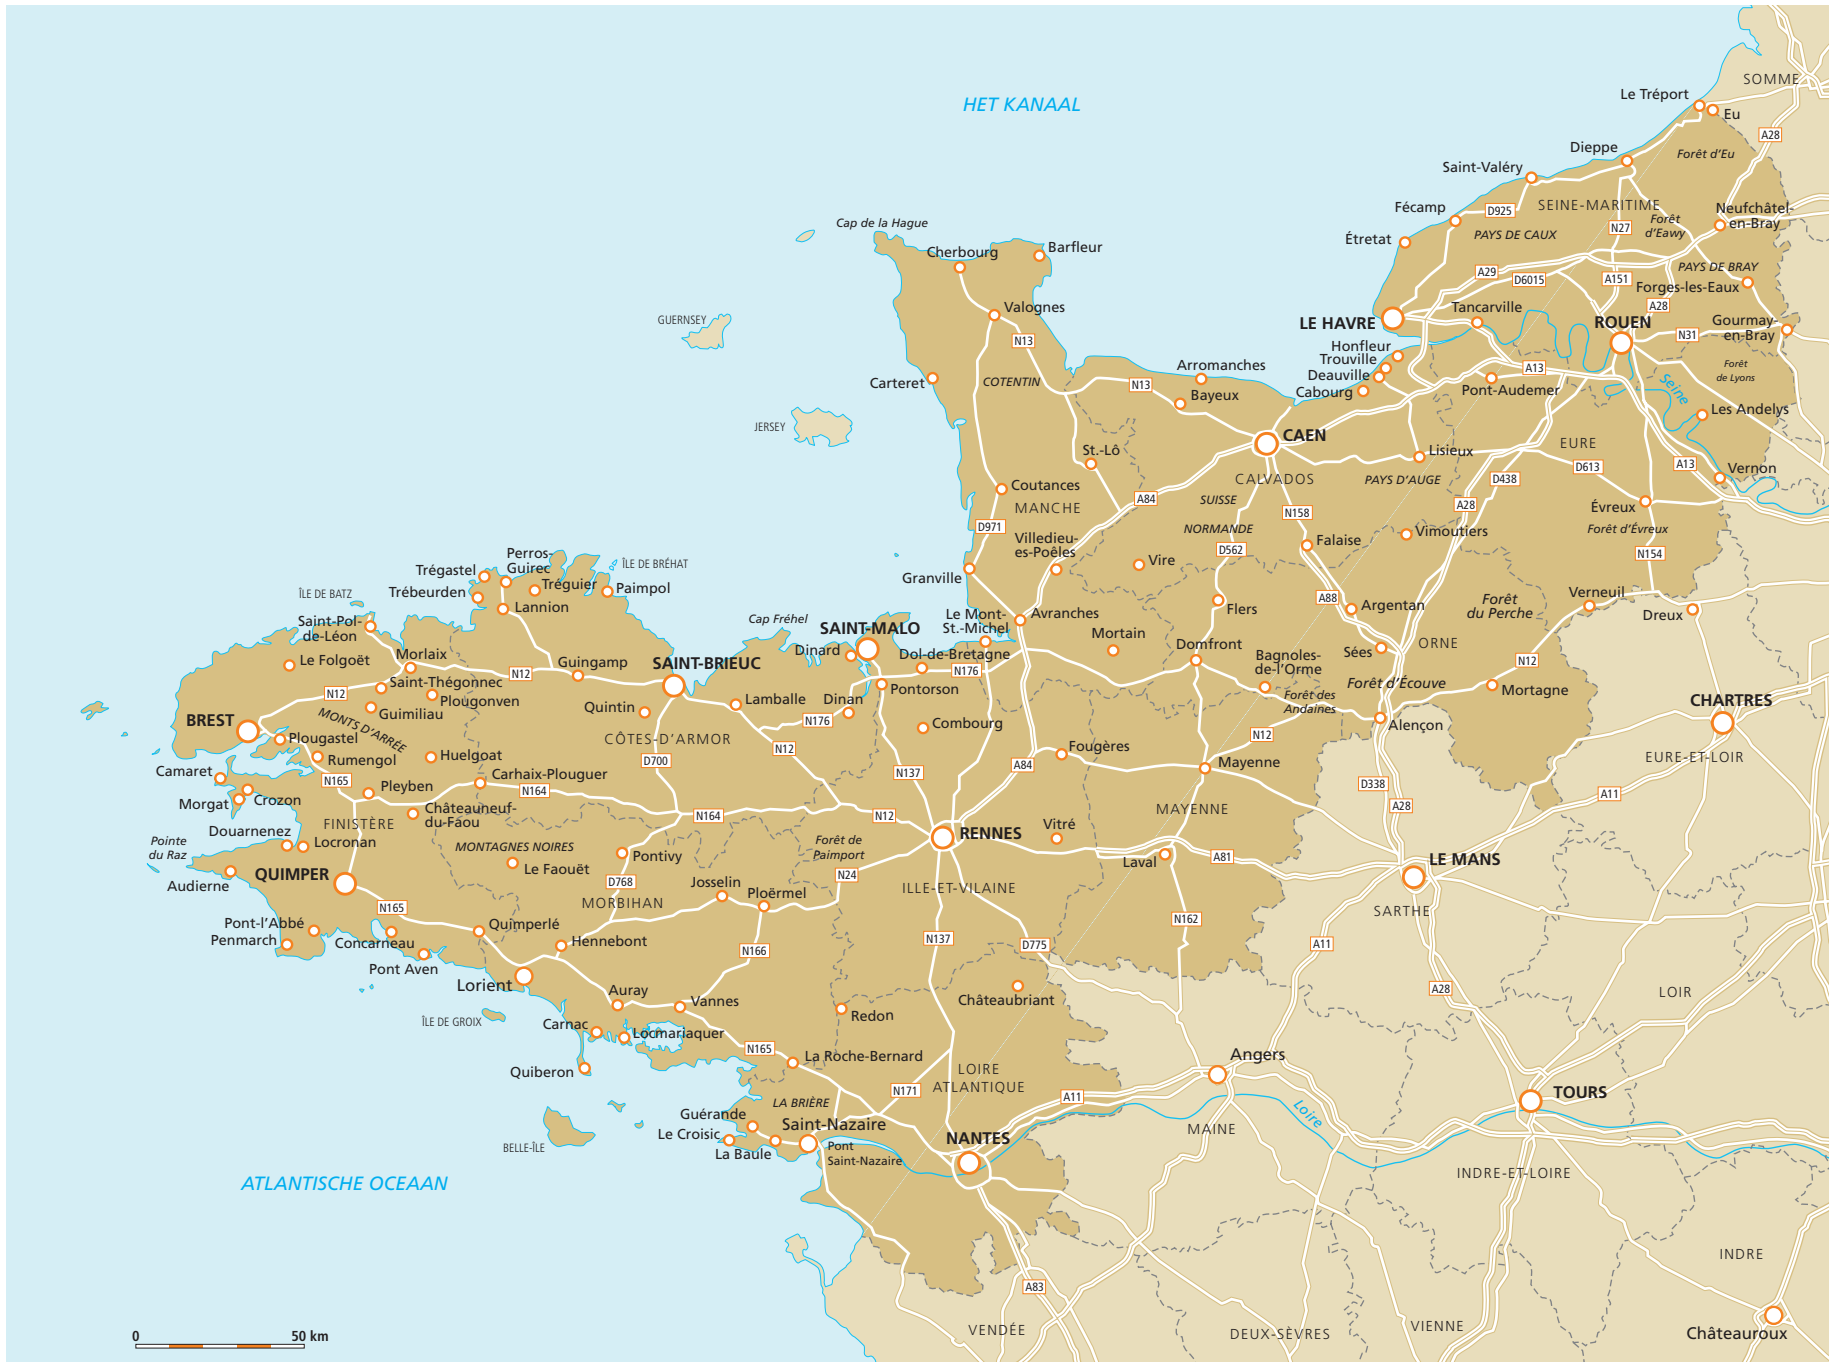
HET KANAAL

SOMME
Le Tréport
Eu
A28
Dieppe
Forêt d'Eu
Saint-Valéry
Fécamp
D925
SEINE-MARITIME
Forêt d'Eawy
Neufchâtel-en-Bray
Étretat
PAYS DE CAUX
N27
Cap de la Hague
Cherbourg
Barfleur
A29
D6015
A151
PAYS DE BRAY
Forges-les-Eaux
Valognes
Tancarville
A28
GUERNSEY
LE HAVRE
ROUEN
Gournay-en-Bray
N13
Honfleur
N31
Trouville
Arromanches
Deauville
A13
Forêt de Lyons
Carteret
COTENTIN
N13
Cabourg
Pont-Audemer
Bayeux
Seine
JERSEY
Les Andelys
CAEN
St.-Lô
EURE
Lisieux
CALVADOS
A13
Vernon
D613
PAYS D'AUGE
D438
Coutances
A84
SUISSE
MANCHE
N158
Évreux
A28
D971
NORMANDE
Forêt d'Évreux
Villedieu-es-Poêles
Falaise
Vimoutiers
D562
N154
ÎLE DE BRÉHAT
Perros-Guirec
Vire
Trégastel
Tréguier
Paimpol
Granville
A88
Forêt du Perche
Verneuil
ÎLE DE BATZ
Trébeurden
Flers
Argentan
Dreux
Lannion
Le Mont-St.-Michel
Avranches
Saint-Pol-de-Léon
Cap Fréhel
SAINT-MALO
Mortain
Domfront
Sées
ORNE
Dinard
Dol-de-Bretagne
Bagnoles-de-l'Orme
Le Folgoët
Morlaix
Guingamp
SAINT-BRIEUC
N176
N12
Forêt d'Écouve
N12
Mortagne
N12
Saint-Thégonnec
Pontorson
Forêt des Andaines
CHARTRES
BREST
Plougonven
Lamballe
Dinan
Quintin
MONTS D'ARRÉE
Guimiliau
N176
Alençon
Plougastel
Combourg
CÔTES-D'ARMOR
Rumengol
Huelgoat
N12
N12
EURE-ET-LOIR
Camaret
Fougères
Carhaix-Plouguer
D700
N137
A84
Mayenne
Morgat
Crozon
N165
Pleyben
N164
D338
A11
Douarnenez
Châteauneuf-du-Faou
FINISTÈRE
N164
N12
MAYENNE
A28
Pointe du Raz
Locronan
Vitré
Forêt de Paimpont
RENNES
MONTAGNES NOIRES
Pontivy
LE MANS
Audierne
QUIMPER
Le Faouët
Laval
A81
N24
D768
Josselin
ILLE-ET-VILAINE
MORBIHAN
Ploërmel
SARTHE
Pont-l'Abbé
N165
Penmarch
Quimperlé
N162
Concarneau
Hennebont
N137
D775
A11
N166
Pont Aven
Lorient
Châteaubriant
LOIR
Auray
ÎLE DE GROIX
Vannes
A28
Carnac
Redon
Locmariaquer
Angers
N165
LOIRE
La Roche-Bernard
ATLANTIQUE
Quiberon
TOURS
N171
LA BRIÈRE
A11
Loire
Guérande
Saint-Nazaire
MAINE
Le Croisic
NANTES
BELLE-ÎLE
La Baule
Pont Saint-Nazaire
INDRE-ET-LOIRE
ATLANTISCHE OCEAAN
INDRE
A83
0
50 km
VENDÉE
DEUX-SÈVRES
VIENNE
Châteauroux